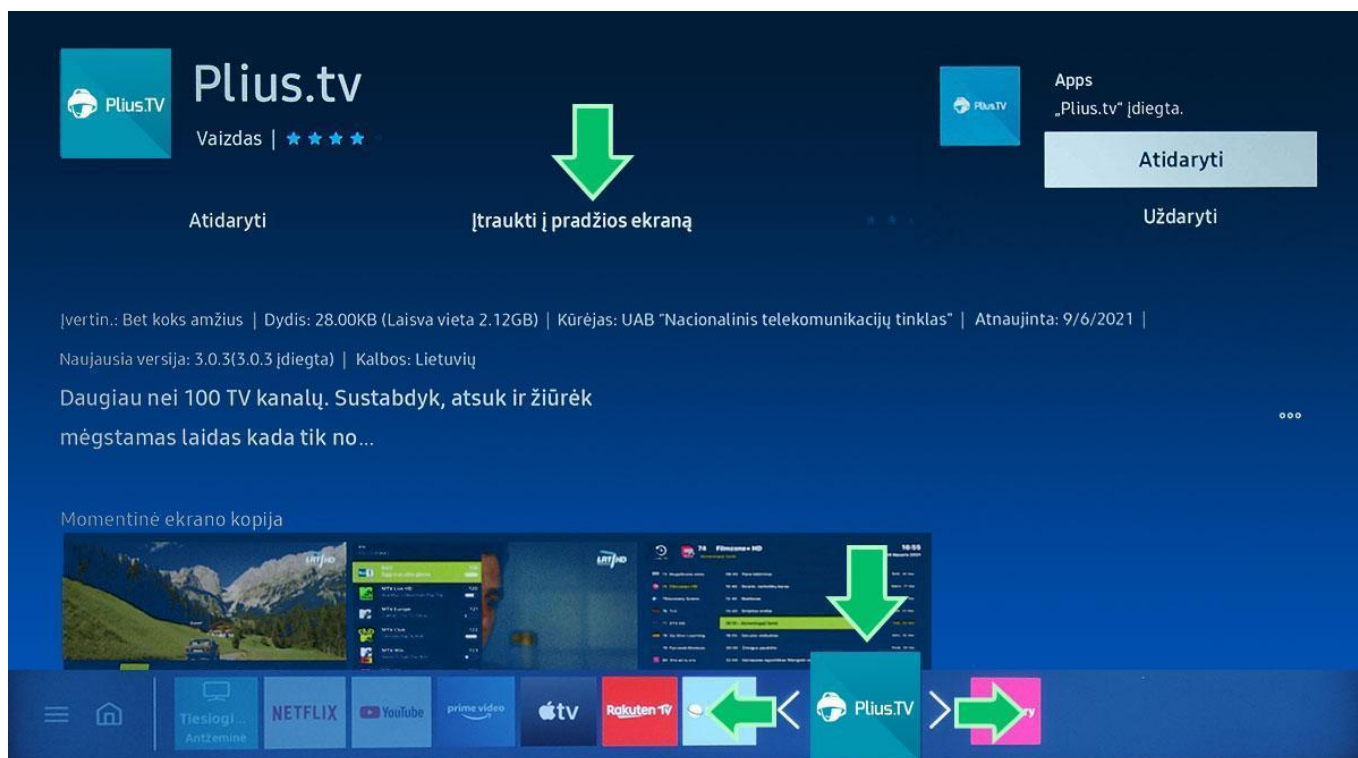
Plius.TV

Plius.tv

Vaizdas | ★★★★

Plius.TV

Apps
„Plius.tv" įdiegta.

Atidaryti

Atidaryti

Įtraukti į pradžios ekraną

Uždaryti

Įvertin.: Bet koks amžius | Dydis: 28.00KB (Laisva vieta 2.12GB) | Kūrėjas: UAB "Nacionalinis telekomunikacijų tinklas" | Atnaujinta: 9/6/2021 |

Naujausia versija: 3.0.3(3.0.3 įdiegta) | Kalbos: Lietuvių

Daugiau nei 100 TV kanalų. Sustabdyk, atsuk ir žiūrėk mėgstamas laidas kada tik no...

Momentinė ekrano kopija

LRT HD

LRT HD

Filmzone+ HD

Tiesiogi...
Antžeminė

NETFLIX

YouTube

prime video

tv

Rakuten TV

Plius.TV